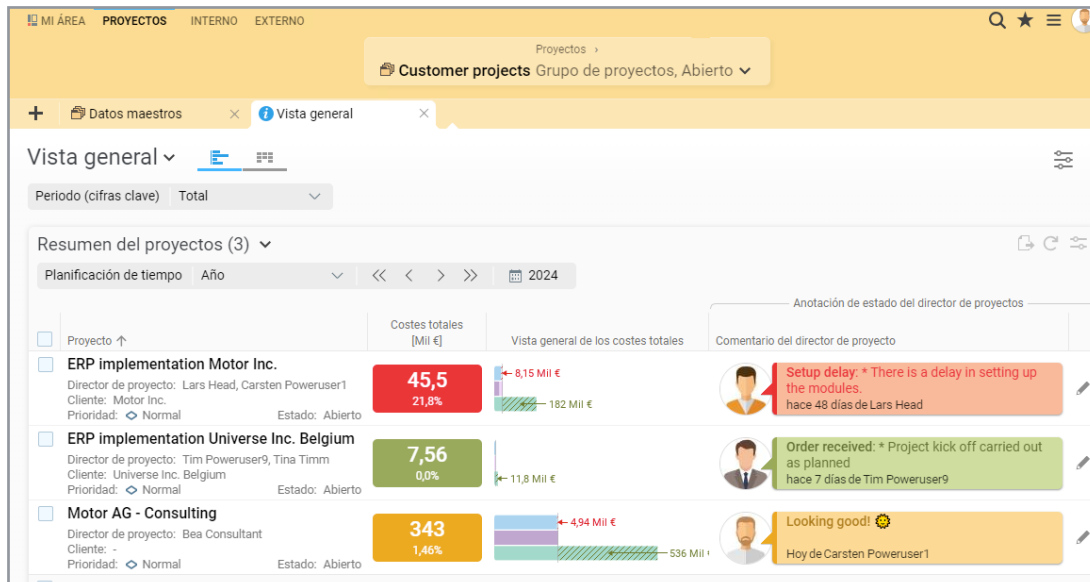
MI ÁREA PROYECTOS INTERNO EXTERNO

Proyectos ›
Customer projects Grupo de proyectos, Abierto

+ Datos maestros × Vista general ×

Vista general

Periodo (cifras clave) Total

Resumen del proyectos (3)

Planificación de tiempo Año << < > >> 2024

Anotación de estado del director de proyectos

| | Proyecto ↑ | Costes totales [Mil €] | Vista general de los costes totales | Comentario del director de proyecto |
|---|---|---|---|---|
| | ERP implementation Motor Inc. Director de proyecto: Lars Head, Carsten Poweruser1 Cliente: Motor Inc. Prioridad: Normal Estado: Abierto | 45,5 21,8% | 8,15 Mil € 182 Mil € | Setup delay: * There is a delay in setting up the modules. hace 48 días de Lars Head |
| | ERP implementation Universe Inc. Belgium Director de proyecto: Tim Poweruser9, Tina Timm Cliente: Universe Inc. Belgium Prioridad: Normal Estado: Abierto | 7,56 0,0% | 11,8 Mil € | Order received: * Project kick off carried out as planned hace 7 días de Tim Poweruser9 |
| | Motor AG - Consulting Director de proyecto: Bea Consultant Cliente: - Prioridad: Normal Estado: Abierto | 343 1,46% | 4,94 Mil € 536 Mil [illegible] | Looking good! Hoy de Carsten Poweruser1 |